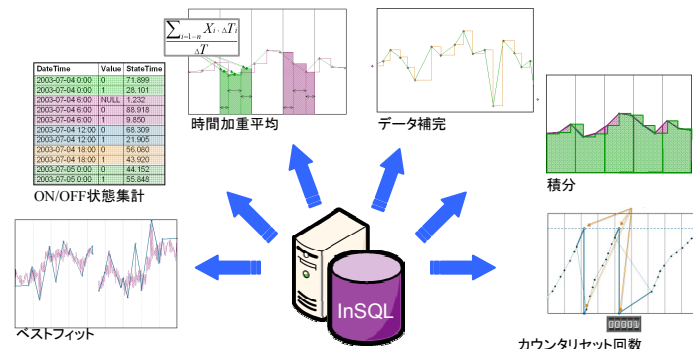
$\frac{\sum_{i=1-n} X_i \cdot \Delta T_i}{\Delta T}$

時間加重平均

データ補完

| DateTime | Value | StateTime |
|---|---|---|
| 2003-07-04 0:00 | 0 | 71.899 |
| 2003-07-04 0:00 | 1 | 28.101 |
| 2003-07-04 6:00 | NULL | 1.232 |
| 2003-07-04 6:00 | 0 | 88.918 |
| 2003-07-04 6:00 | 1 | 9.850 |
| 2003-07-04 12:00 | 0 | 68.309 |
| 2003-07-04 12:00 | 1 | 21.906 |
| 2003-07-04 18:00 | 0 | 56.080 |
| 2003-07-04 18:00 | 1 | 43.920 |
| 2003-07-05 0:00 | 0 | 44.152 |
| 2003-07-05 0:00 | 1 | 55.848 |

ON/OFF状態集計

積分

InSQL

ベストフィット

00001

カウンタリセット回数